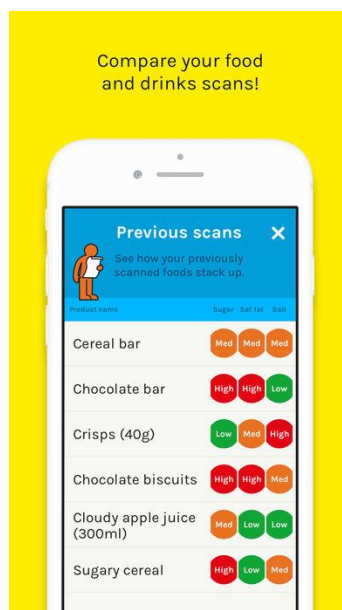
Compare your food and drinks scans!

Previous scans

See how your previously scanned foods stack up.

| Product name | Sugar | Sat fat | Salt |
|---|---|---|---|
| Cereal bar | Med | Med | Med |
| Chocolate bar | High | High | Low |
| Crisps (40g) | Low | Med | High |
| Chocolate biscuits | High | High | Med |
| Cloudy apple juice (300ml) | Med | Low | Low |
| Sugary cereal | High | Low | Med |